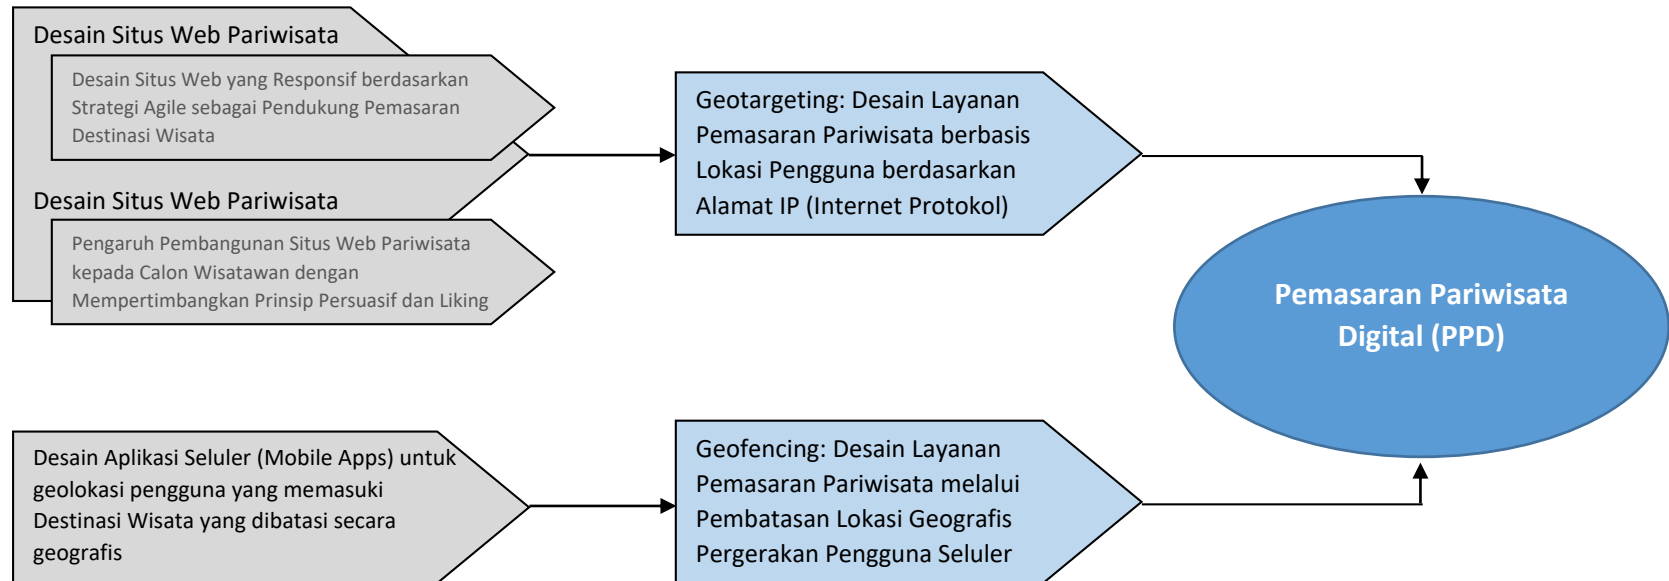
Desain Situs Web Pariwisata

Desain Situs Web yang Responsif berdasarkan Strategi Agile sebagai Pendukung Pemasaran Destinasi Wisata

Desain Situs Web Pariwisata

Pengaruh Pembangunan Situs Web Pariwisata kepada Calon Wisatawan dengan Mempertimbangkan Prinsip Persuasif dan Liking

Geotargeting: Desain Layanan Pemasaran Pariwisata berbasis Lokasi Pengguna berdasarkan Alamat IP (Internet Protokol)

Pemasaran Pariwisata Digital (PPD)

Desain Aplikasi Seluler (Mobile Apps) untuk geolokasi pengguna yang memasuki Destinasi Wisata yang dibatasi secara geografis

Geofencing: Desain Layanan Pemasaran Pariwisata melalui Pembatasan Lokasi Geografis Pergerakan Pengguna Seluler